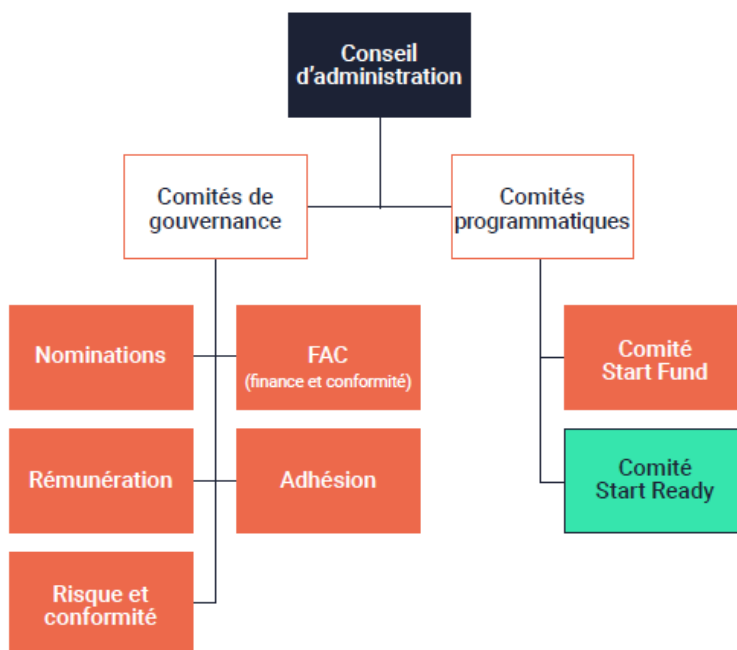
Conseil d’administration

Comités de gouvernance

Comités programmatiques

Nominations

FAC (finance et conformité)

Rémunération

Adhésion

Risque et conformité

Comité Start Fund

Comité Start Ready